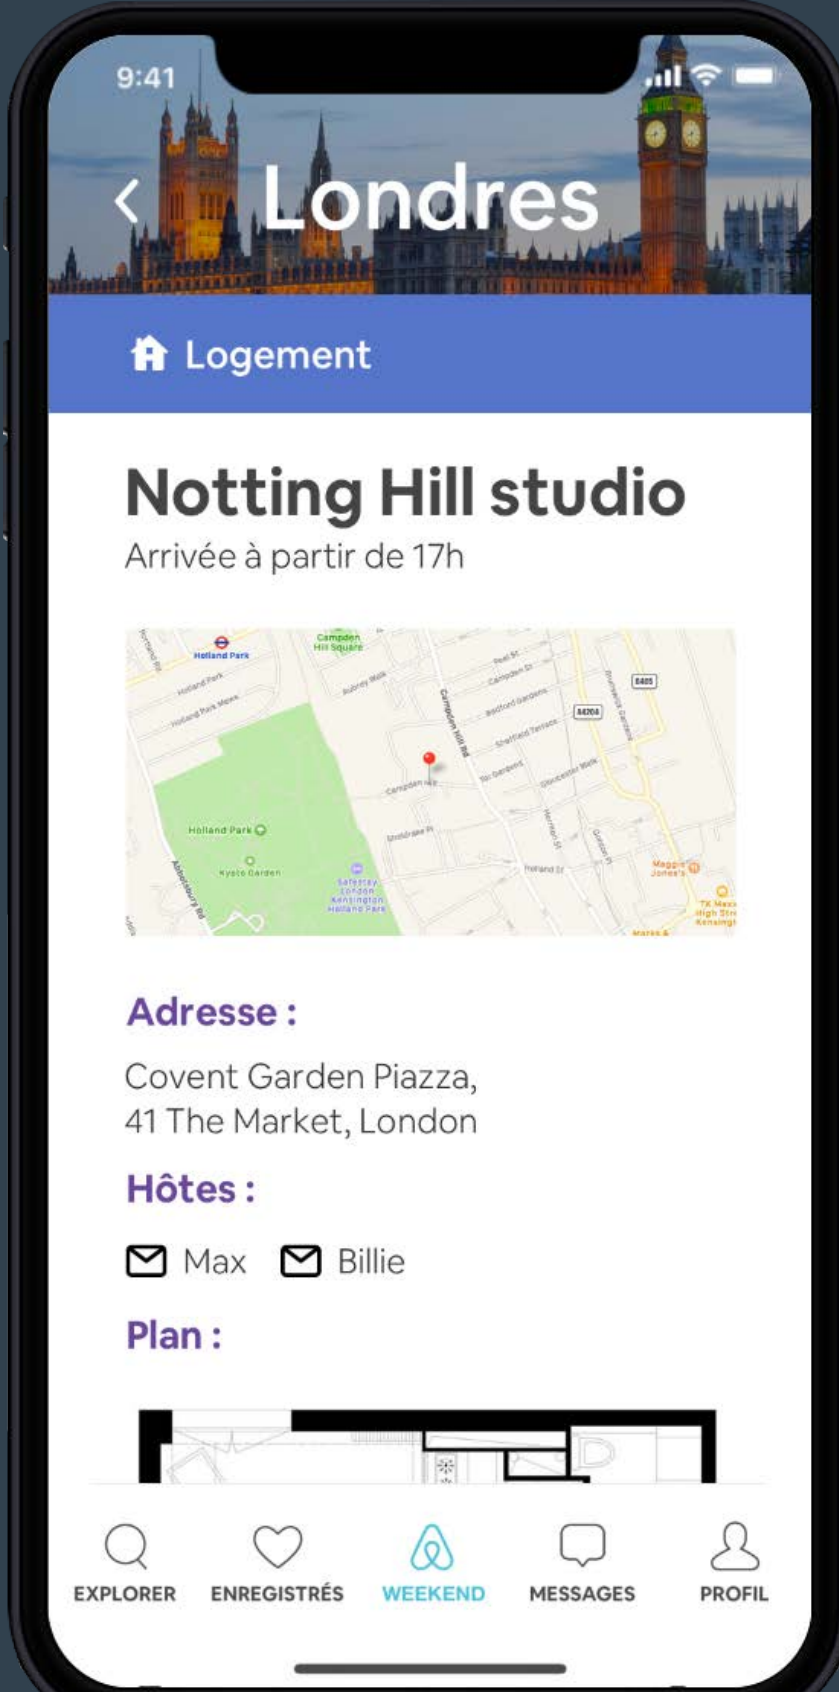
9:41

Londres

Logement

Notting Hill studio
Arrivée à partir de 17h

Holland Park
Campden Hill Square
Holland Park
Kyoto Garden
Campden Hill Rd
Safestay London Kensington Holland Park
Maggie Jones's
A4204
B401

Adresse :
Covent Garden Piazza, 41 The Market, London

Hôtes :
Max Billie

Plan :

EXPLORER ENREGISTRÉS WEEKEND MESSAGES PROFIL